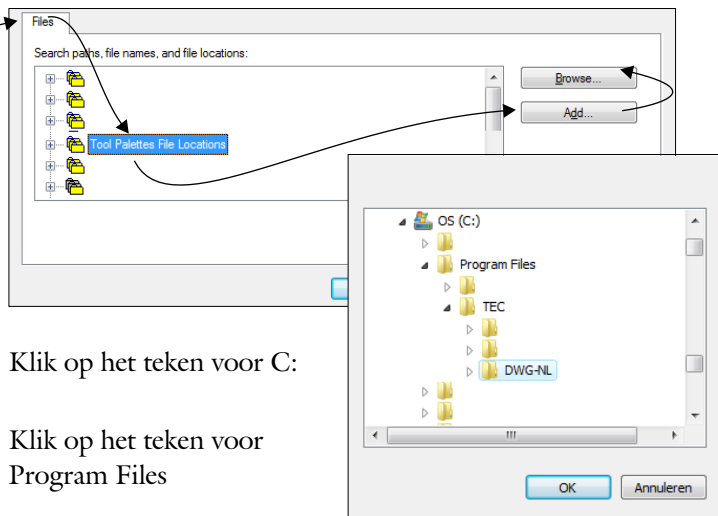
Files

Search paths, file names, and file locations:

Tool Palettes File Locations

Browse...

Add...

OS (C:)

Program Files

TEC

DWG-NL

OK

Annuleren

Klik op het teken voor C:

Klik op het teken voor Program Files